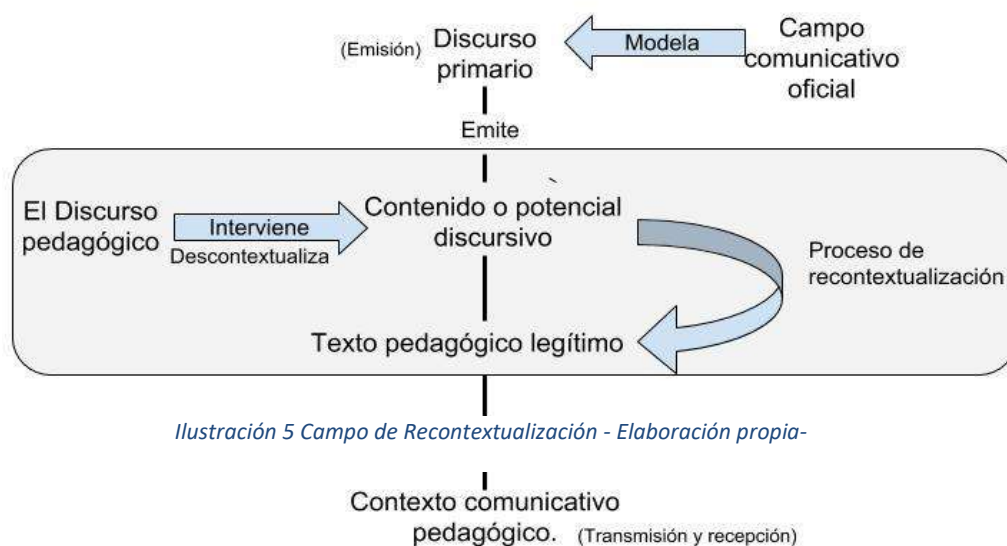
(Emisión) Discurso primario

Modela

Campo comunicativo oficial

Emite

El Discurso pedagógico

Interviene

Descontextualiza

Contenido o potencial discursivo

Proceso de recontextualización

Texto pedagógico legítimo

*Ilustración 5 Campo de Recontextualización - Elaboración propia-*

Contexto comunicativo pedagógico. (Transmisión y recepción)